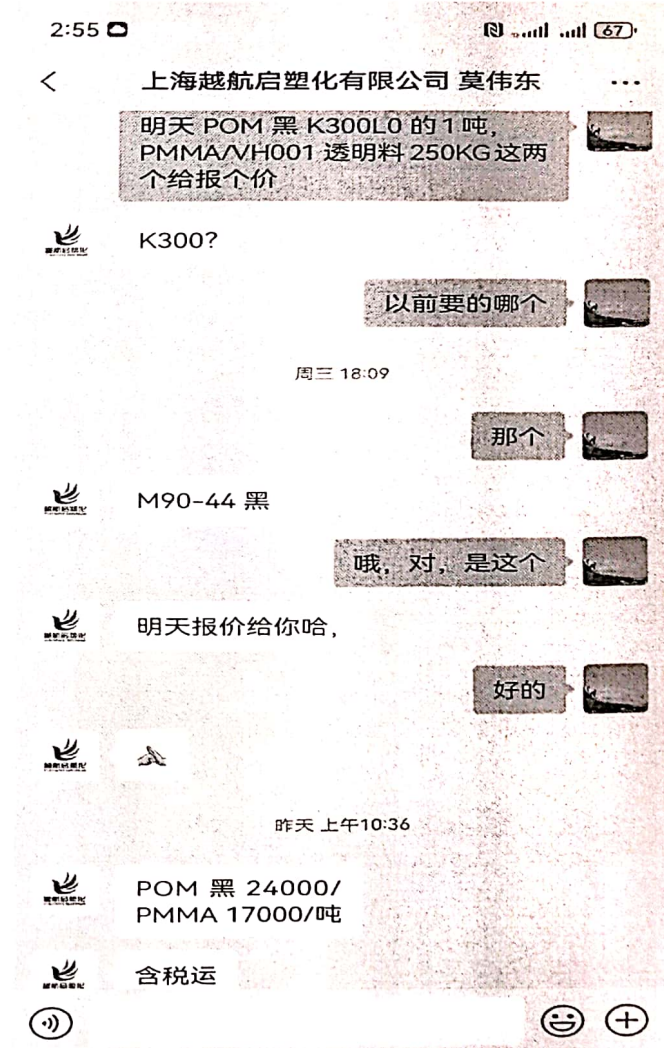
2:55 67

<

上海越航启塑化有限公司 莫伟东

...

明天 POM 黑 K300L0 的 1 吨，PMMA/VH001 透明料 250KG 这两个给报个价

K300?

以前要的哪个

周三 18:09

那个

M90-44 黑

哦，对，是这个

明天报价给你哈，

好的

昨天 上午10:36

POM 黑 24000/
PMMA 17000/吨

含税运